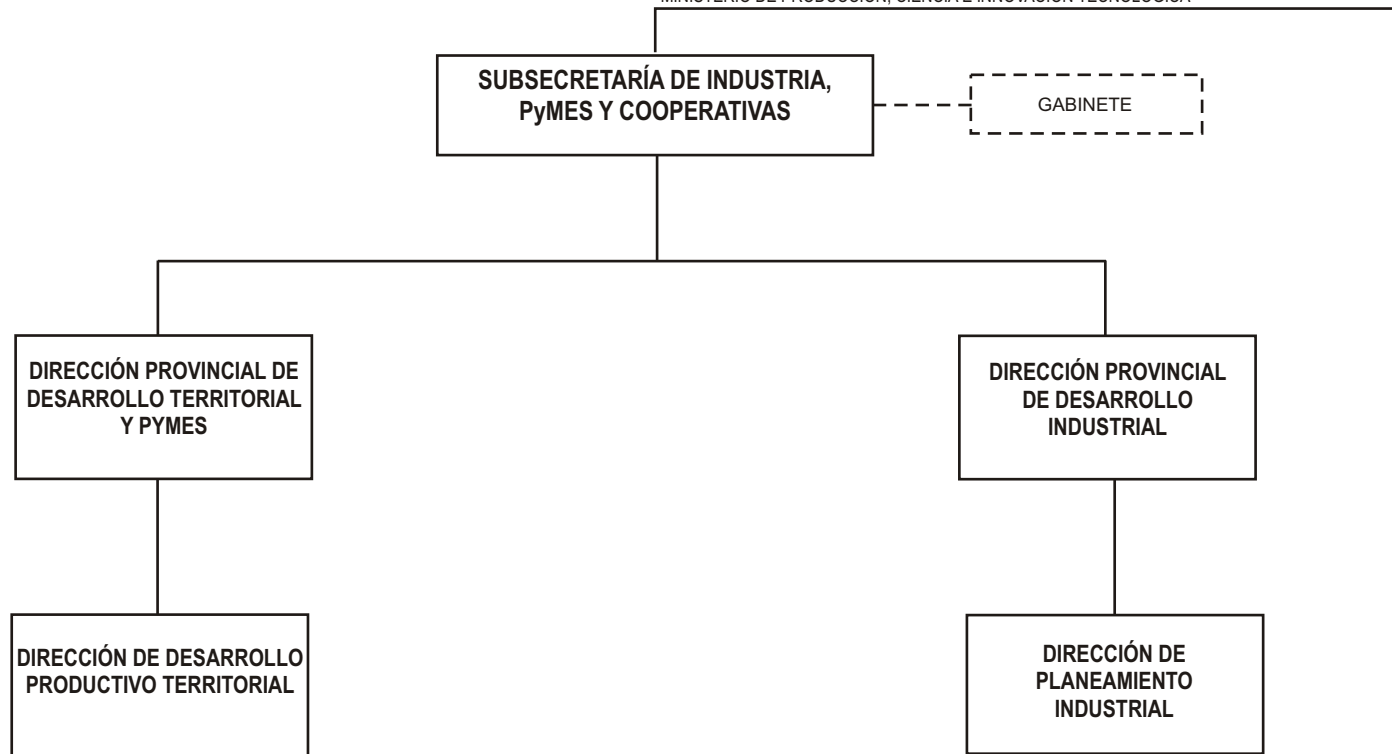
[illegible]

SUBSECRETARÍA DE INDUSTRIA, PyMES Y COOPERATIVAS

GABINETE

DIRECCIÓN PROVINCIAL DE DESARROLLO TERRITORIAL Y PYMES

DIRECCIÓN PROVINCIAL DE DESARROLLO INDUSTRIAL

DIRECCIÓN DE DESARROLLO PRODUCTIVO TERRITORIAL

DIRECCIÓN DE PLANEAMIENTO INDUSTRIAL